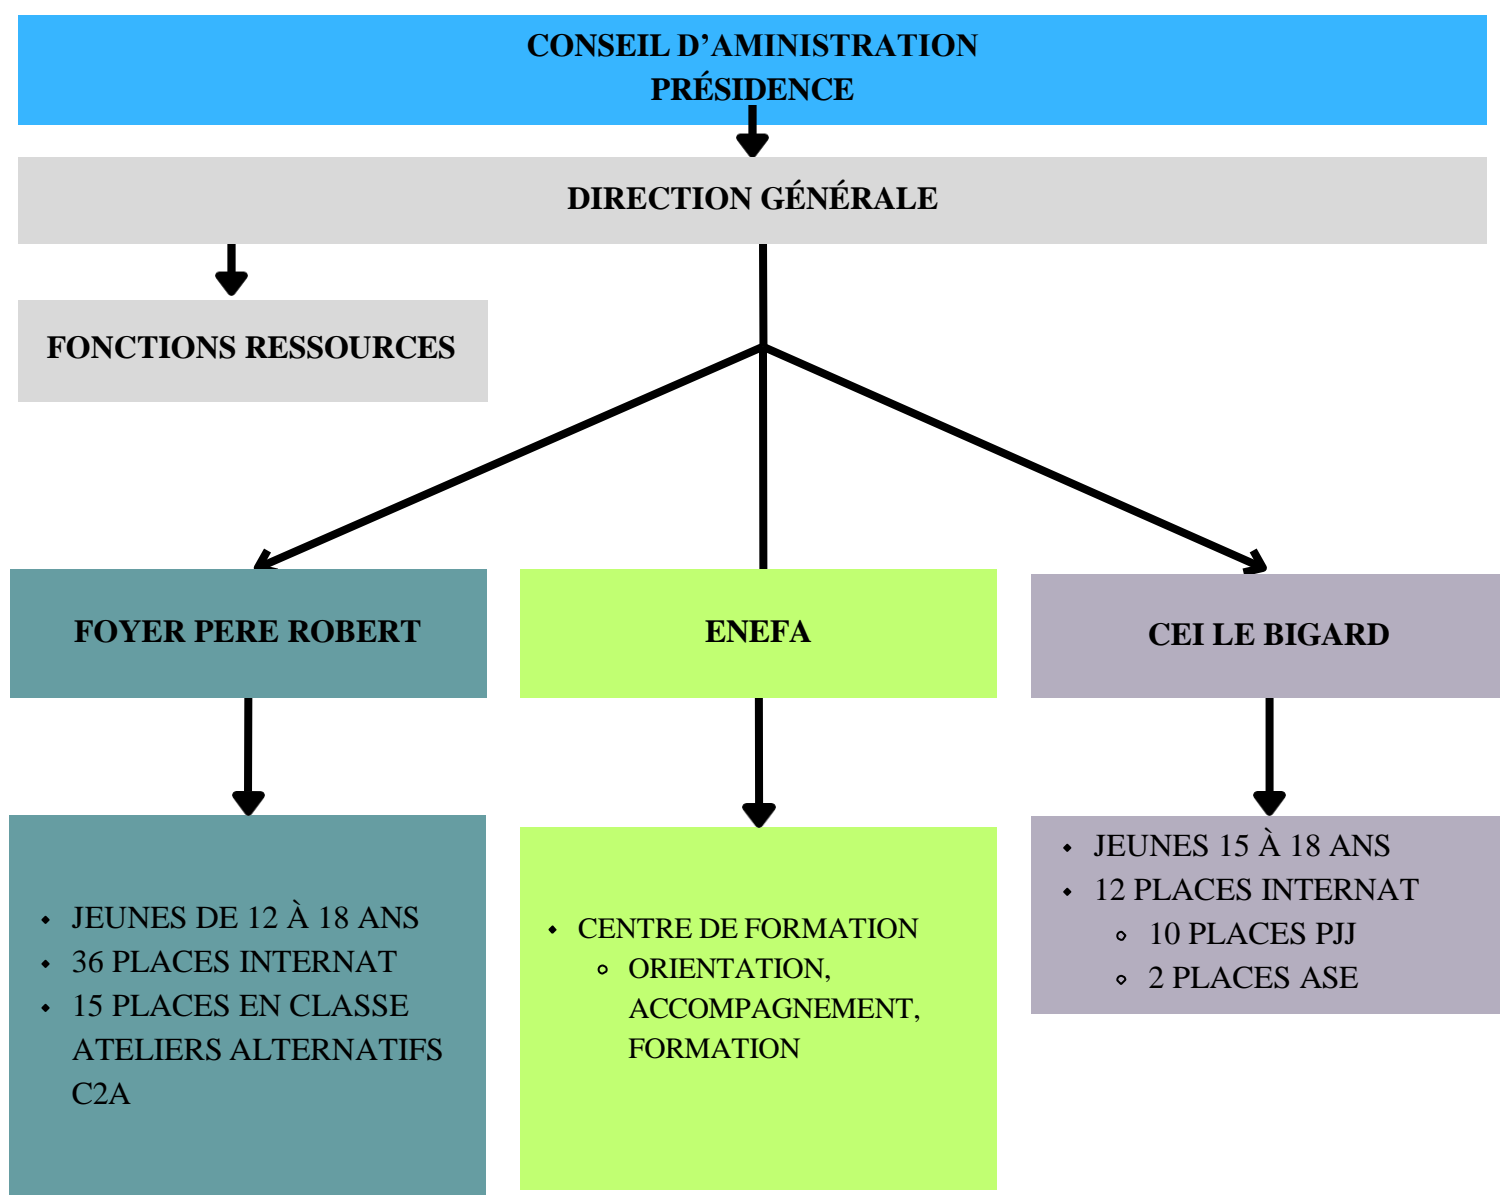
CONSEIL D’AMINISTRATION
PRÉSIDENCE

DIRECTION GÉNÉRALE

FONCTIONS RESSOURCES

FOYER PERE ROBERT

ENEFA

CEI LE BIGARD

- JEUNES DE 12 À 18 ANS
- 36 PLACES INTERNAT
- 15 PLACES EN CLASSE ATELIERS ALTERNATIFS C2A

- CENTRE DE FORMATION
  - ORIENTATION, ACCOMPAGNEMENT, FORMATION

- JEUNES 15 À 18 ANS
- 12 PLACES INTERNAT
  - 10 PLACES PJJ
  - 2 PLACES ASE